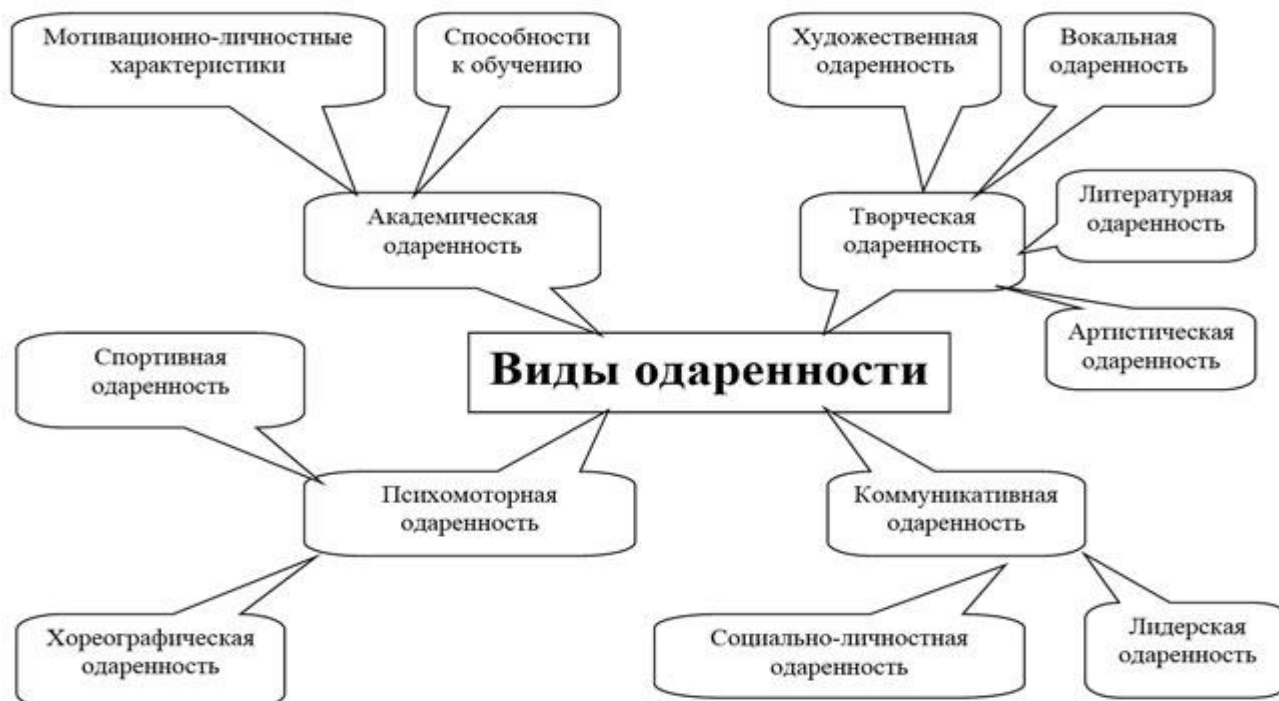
Мотивационно-личностные характеристики

Способности к обучению

Художественная одаренность

Вокальная одаренность

Академическая одаренность

Творческая одаренность

Литературная одаренность

Артистическая одаренность

Спортивная одаренность

Виды одаренности

Психомоторная одаренность

Коммуникативная одаренность

Хореографическая одаренность

Социально-личностная одаренность

Лидерская одаренность